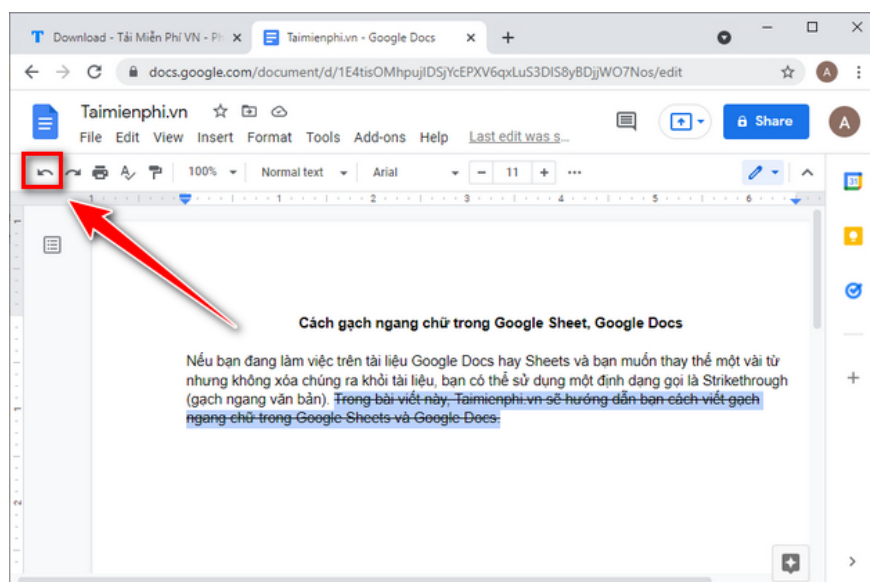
Download - Tải Miễn Phí VN - Ph ×

Taimienphi.vn - Google Docs ×

+

docs.google.com/document/d/1E4tisOMhpujIDSjYcEPXV6qxLuS3DIS8yBDjjWO7Nos/edit

A

Taimienphi.vn

File Edit View Insert Format Tools Add-ons Help Last edit was s...

Share

A

100% Normal text Arial − 11 +

1 2 3 4 5 6

Cách gạch ngang chữ trong Google Sheet, Google Docs

Nếu bạn đang làm việc trên tài liệu Google Docs hay Sheets và bạn muốn thay thế một vài từ nhưng không xóa chúng ra khỏi tài liệu, bạn có thể sử dụng một định dạng gọi là Strikethrough (gạch ngang văn bản). ~~Trong bài viết này, Taimienphi.vn sẽ hướng dẫn bạn cách viết gạch ngang chữ trong Google Sheets và Google Docs.~~